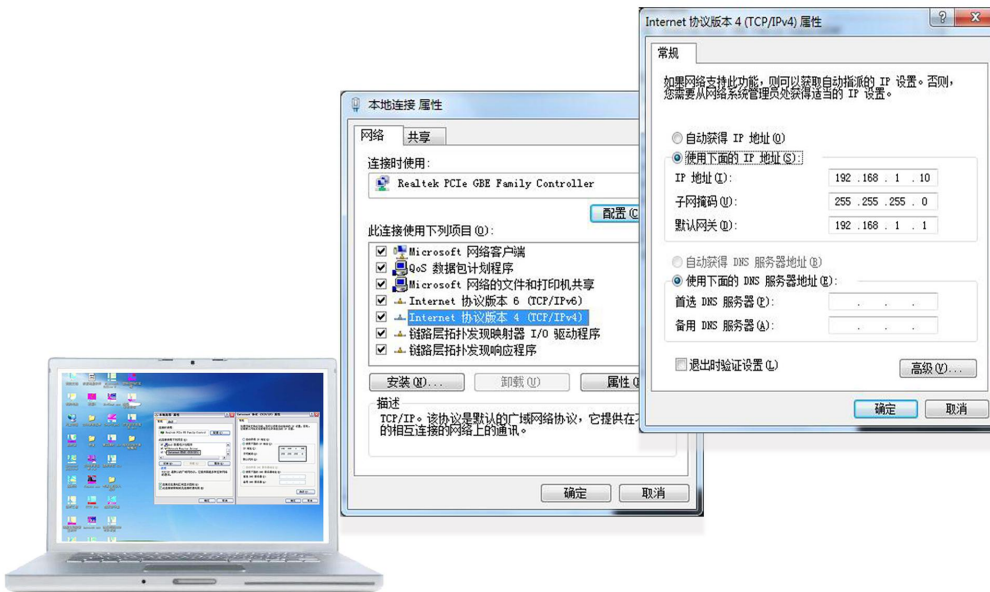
本地连接 属性

网络 共享

连接时使用:

Realtek PCIe GBE Family Controller

配置(C

此连接使用下列项目(O):

Microsoft 网络客户端
QoS 数据包计划程序
Microsoft 网络的文件和打印机共享
Internet 协议版本 6 (TCP/IPv6)
Internet 协议版本 4 (TCP/IPv4)
链路层拓扑发现映射器 I/O 驱动程序
链路层拓扑发现响应程序

安装(N)... 卸载(U) 属性

描述
TCP/IP。该协议是默认的广域网络协议，它提供在不
的相互连接的网络上的通讯。

确定 取消

Internet 协议版本 4 (TCP/IPv4) 属性

常规

如果网络支持此功能，则可以获取自动指派的 IP 设置。否则，您需要从网络系统管理员处获得适当的 IP 设置。

自动获得 IP 地址(O)
使用下面的 IP 地址(S):
IP 地址(I): 192 . 168 . 1 . 10
子网掩码(U): 255 . 255 . 255 . 0
默认网关(D): 192 . 168 . 1 . 1

自动获得 DNS 服务器地址(B)
使用下面的 DNS 服务器地址(E):
首选 DNS 服务器(P): . . .
备用 DNS 服务器(A): . . .

退出时验证设置(L)

高级(V)...

确定 取消